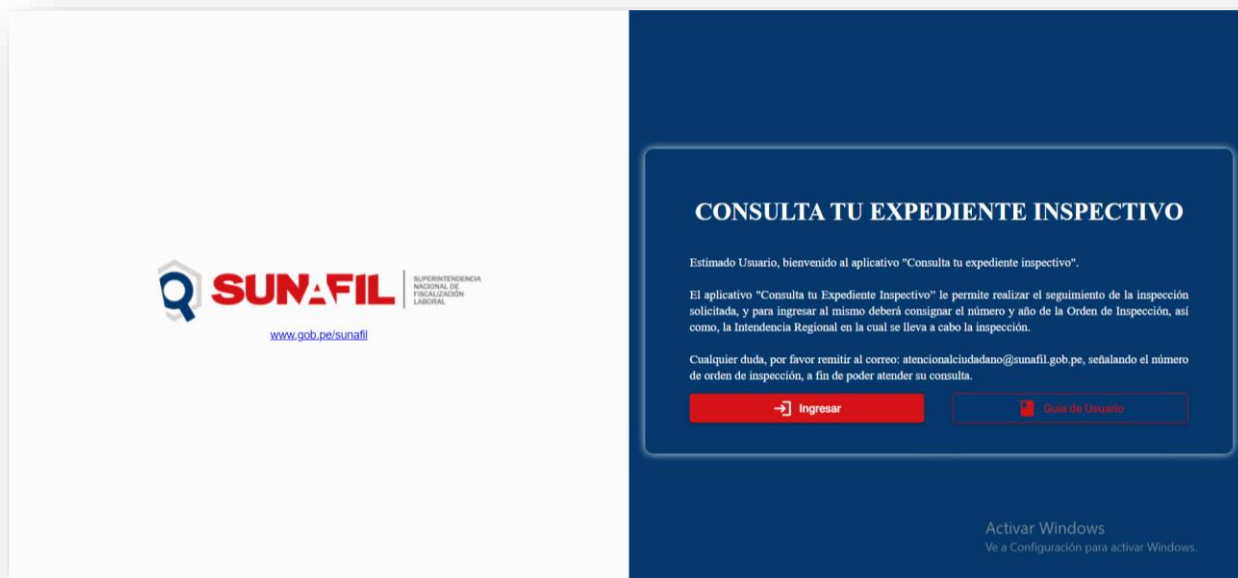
SUNAFIL SUPERINTENDENCIA NACIONAL DE FISCALIZACIÓN LABORAL

www.gob.pe/sunafil

CONSULTA TU EXPEDIENTE INSPECTIVO

Estimado Usuario, bienvenido al aplicativo "Consulta tu expediente inspectivo".

El aplicativo "Consulta tu Expediente Inspectivo" le permite realizar el seguimiento de la inspección solicitada, y para ingresar al mismo deberá consignar el número y año de la Orden de Inspección, así como, la Intendencia Regional en la cual se lleva a cabo la inspección.

Cualquier duda, por favor remitir al correo: atencionalciudadano@sunafil.gob.pe, señalando el número de orden de inspección, a fin de poder atender su consulta.

Ingresar

Guía de Usuario

Activar Windows
Ve a Configuración para activar Windows.